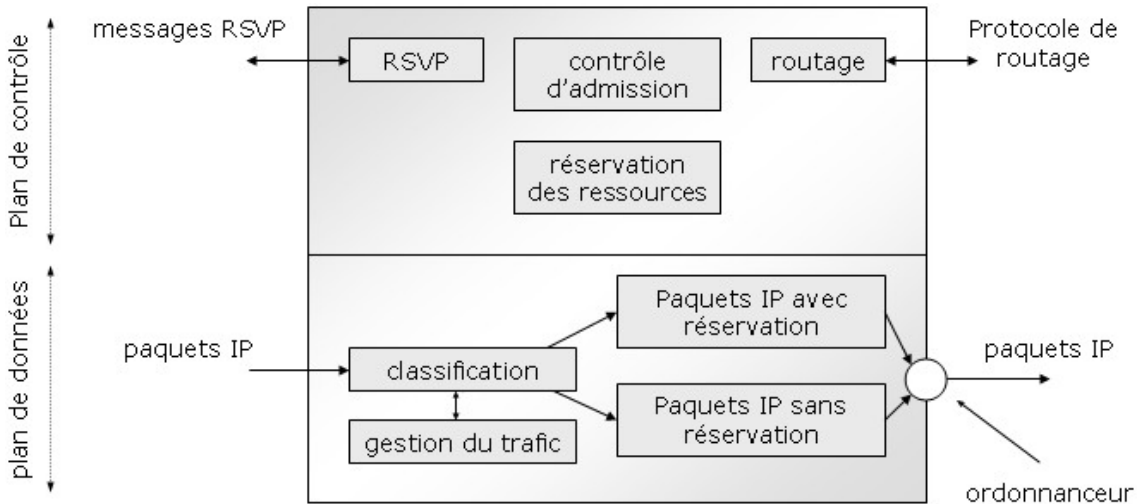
Plan de contrôle

messages RSVP

RSVP

contrôle d'admission

routage

Protocole de routage

réservation des ressources

plan de données

paquets IP

classification

gestion du trafic

Paquets IP avec réservation

Paquets IP sans réservation

paquets IP

ordonnanceur